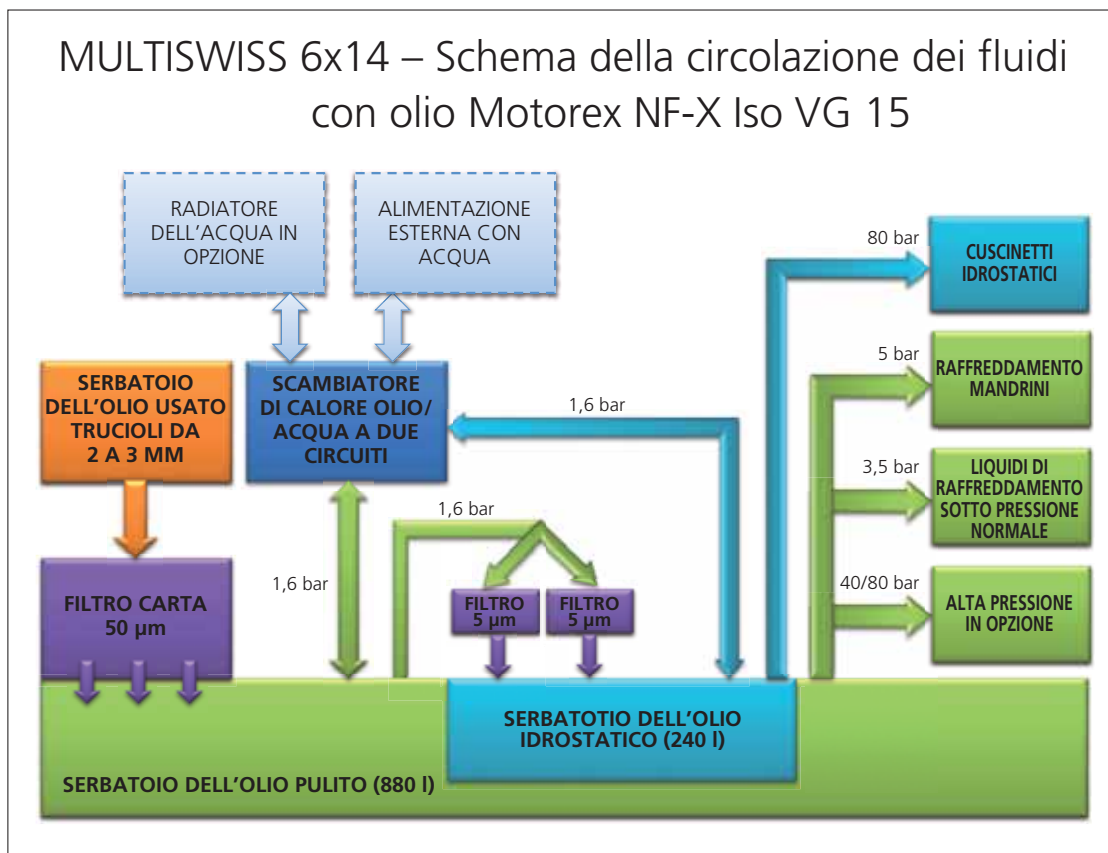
MULTISWISS 6x14 – Schema della circolazione dei fluidi con olio Motorex NF-X Iso VG 15

RADIATORE DELL'ACQUA IN OPZIONE

ALIMENTAZIONE ESTERNA CON ACQUA

80 bar

CUSCINETTI IDROSTATICI

5 bar

RAFFREDDAMENTO MANDRINI

SERBATOIO DELL'OLIO USATO TRUCIOLI DA 2 A 3 MM

SCAMBIATORE DI CALORE OLIO/ ACQUA A DUE CIRCUITI

1,6 bar

3,5 bar

LIQUIDI DI RAFFREDDAMENTO SOTTO PRESSIONE NORMALE

1,6 bar

1,6 bar

40/80 bar

FILTRO CARTA 50 µm

FILTRO 5 µm

FILTRO 5 µm

ALTA PRESSIONE IN OPZIONE

SERBATOTIO DELL'OLIO IDROSTATICO (240 l)

SERBATOIO DELL'OLIO PULITO (880 l)